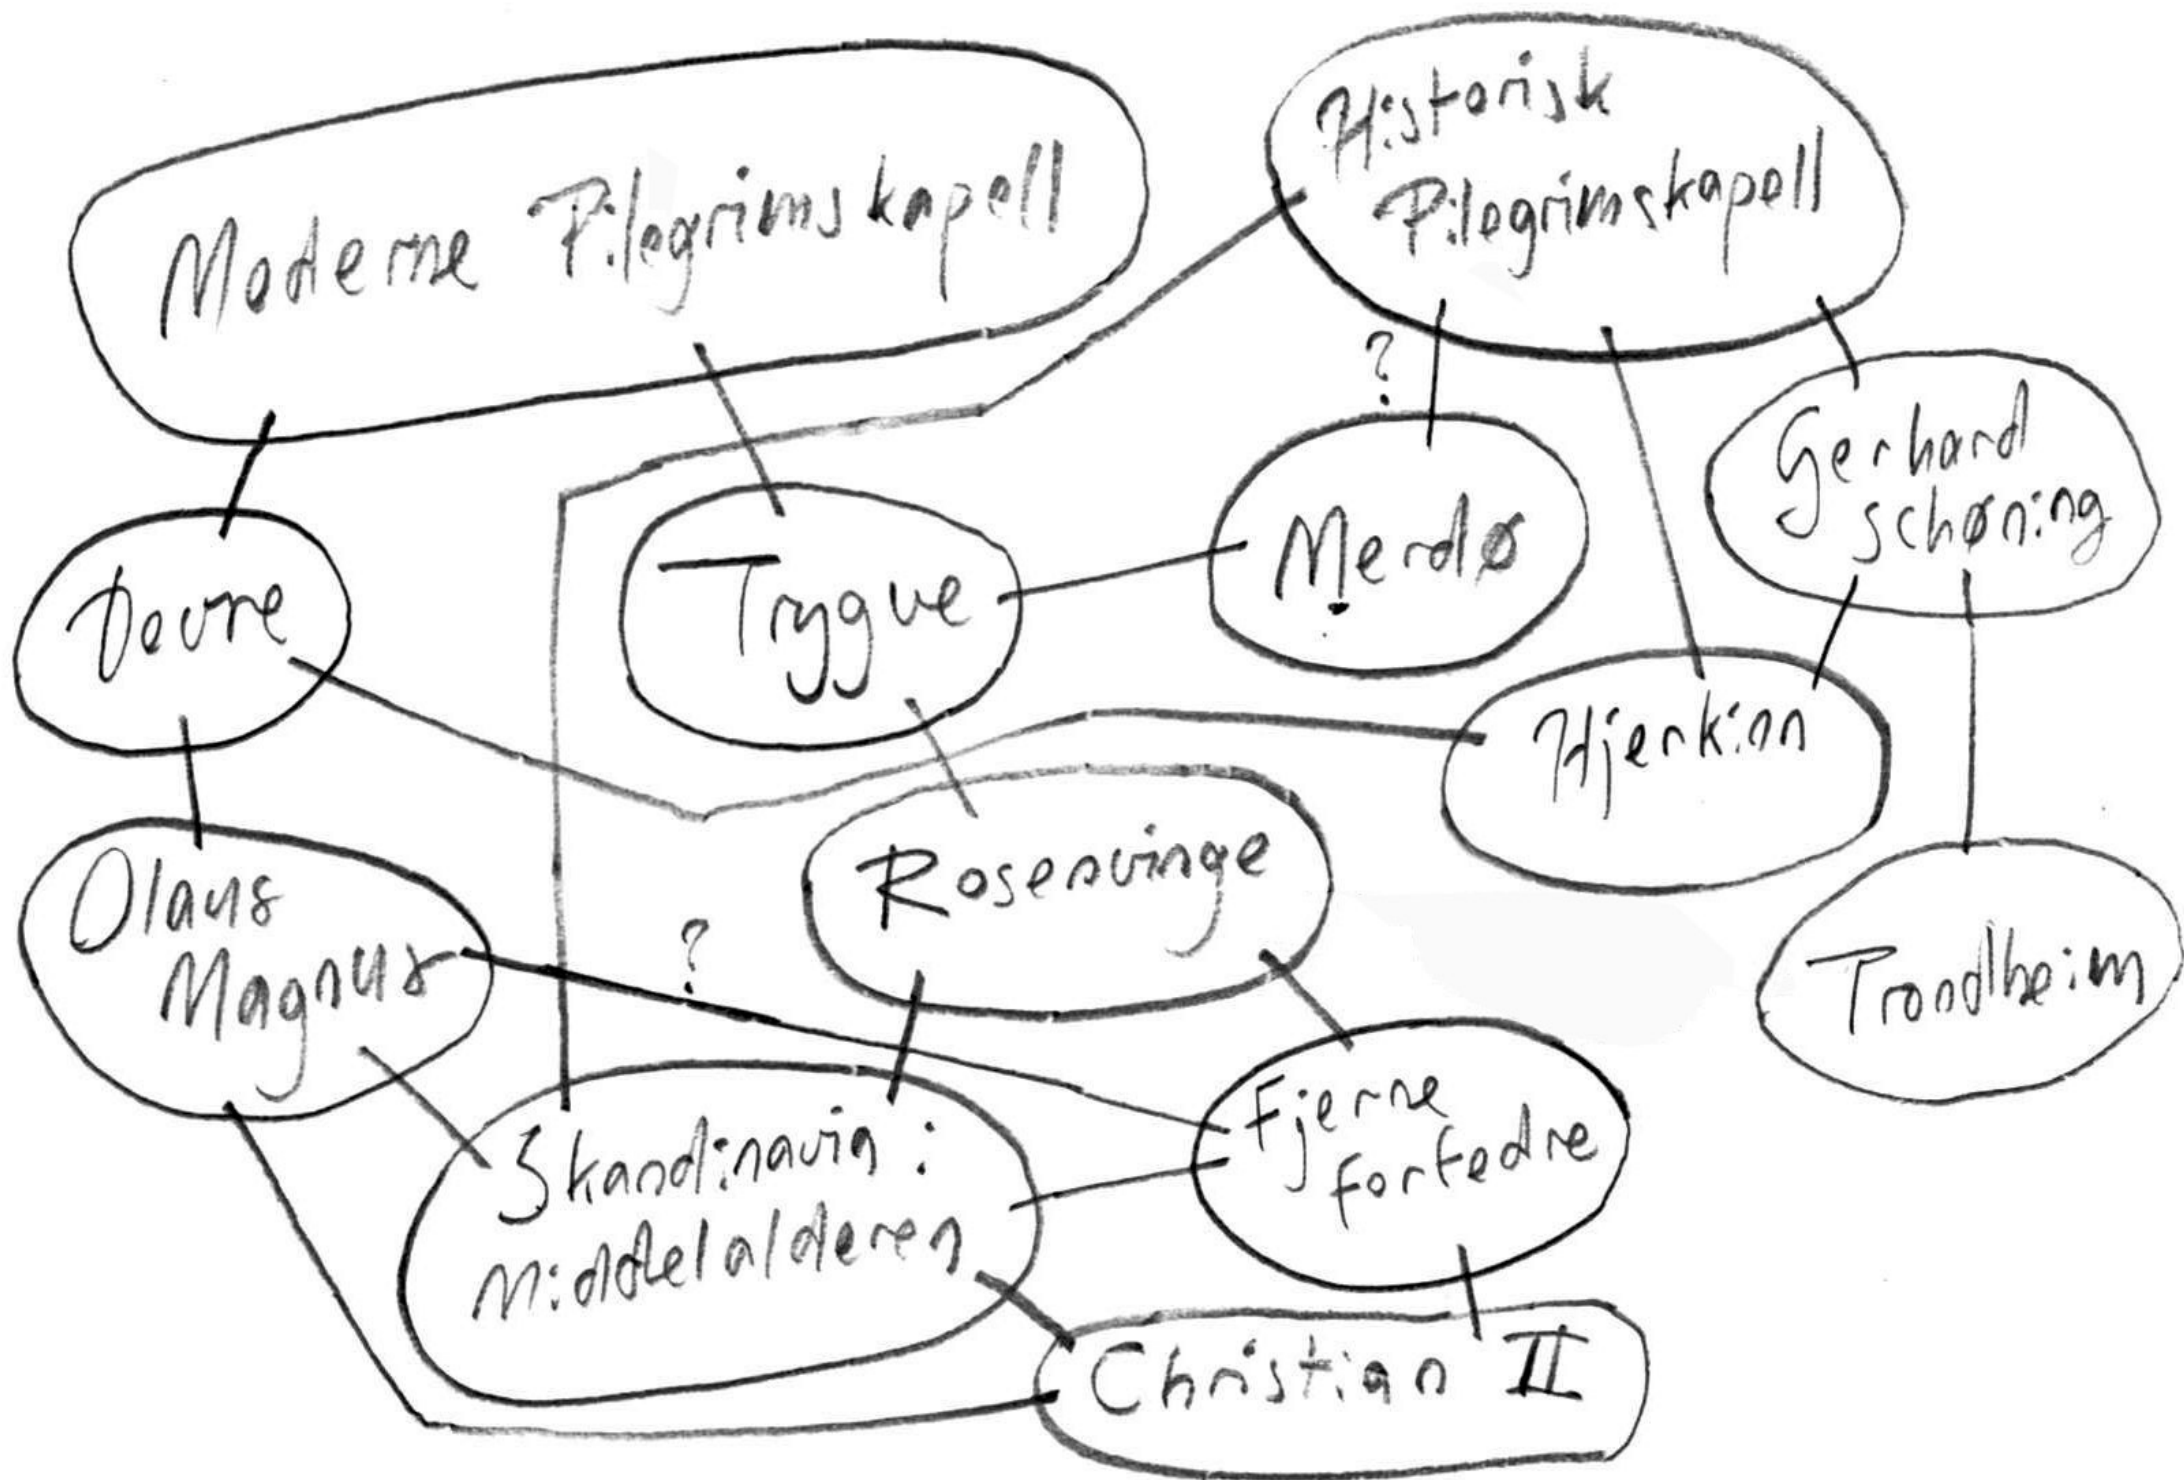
Moderne Pilegrimskapell

Historisk Pilegrimskapell

?

Gerhard schøning

Merdø

Tryggve

Dovre

Hjerkinn

Olaus Magnus

Rosenvinge

?

Trondheim

Fjerne forfedre

Skandinavia: Middelalderen

Christian II